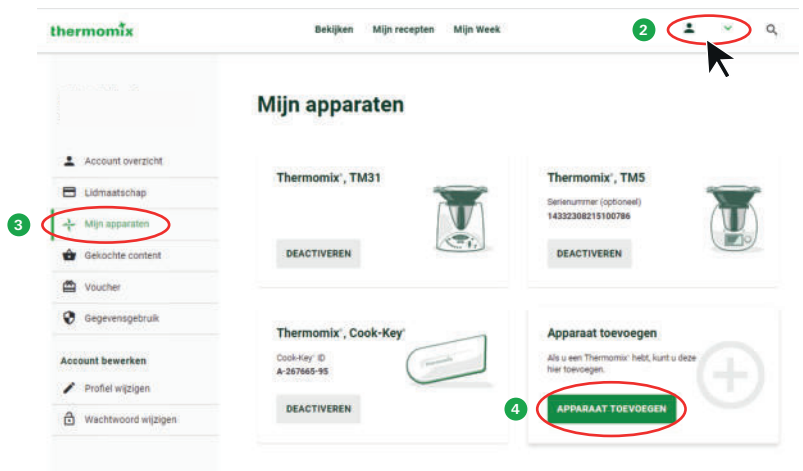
thermomix

Bekijken Mijn recepten Mijn Week

2

Mijn apparaten

Account overzicht

Lidmaatschap

3

Mijn apparaten

Gekochte content

Voucher

Gegevensgebruik

Account bewerken

Profiel wijzigen

Wachtwoord wijzigen

Thermomix®, TM31

DEACTIVEREN

Thermomix®, TM5

Serienummer (optioneel)
14332308215100786

DEACTIVEREN

Thermomix®, Cook-Key®

Cook-Key® ID
A-267665-95

DEACTIVEREN

Apparaat toevoegen

Als u een Thermomix® hebt, kunt u deze hier toevoegen.

4

APPARAAT TOEVOEGEN